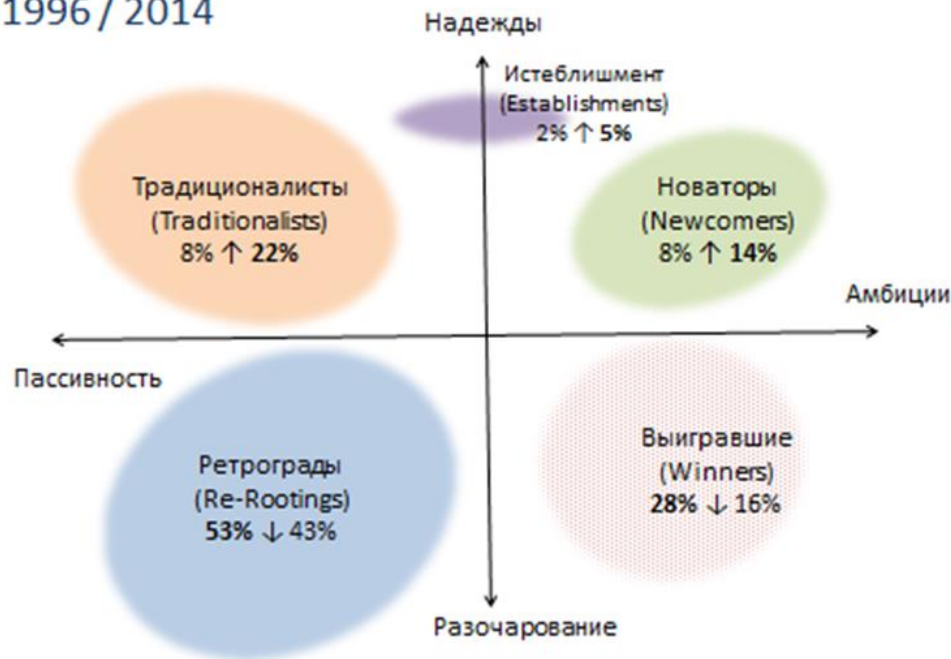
1996 / 2014

Надежды

Истеблишмент
(Establishments)
2% ↑ **5%**

Традиционалисты
(Traditionalists)
8% ↑ **22%**

Новаторы
(Newcomers)
8% ↑ **14%**

Амбиции

Пассивность

Выигравшие
(Winners)
**28%** ↓ 16%

Ретрограды
(Re-Rootings)
**53%** ↓ 43%

Разочарование